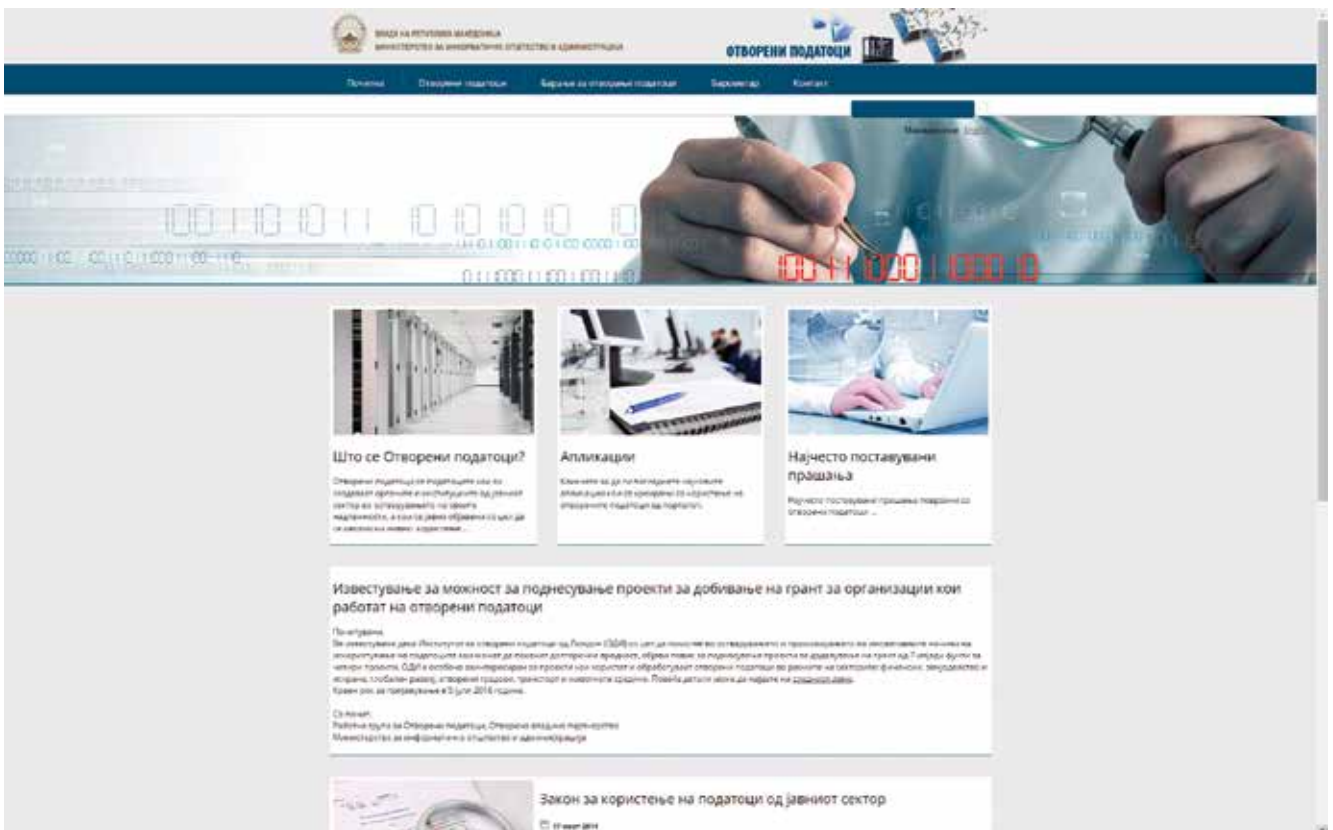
ВЛАДА НА РЕПУБЛИКА МАКЕДОНИЈА
МИНИСТЕРСТВО ЗА ИНФОРМАТИЧКО ОПШТЕСТВО И АДМИНИСТРАЦИЈА

ОТВОРЕНИ ПОДАТОЦИ

Почетна Отворени податоци Барање за отворање податоци Берзометар Контакт

Македонски English

Што се Отворени податоци?

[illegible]

Апликации

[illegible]

Најчесто поставувани прашања

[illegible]

Известување за можност за поднесување проекти за добивање на грант за организации кои работат на отворени податоци

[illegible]

Закон за користење на податоци од јавниот сектор

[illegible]